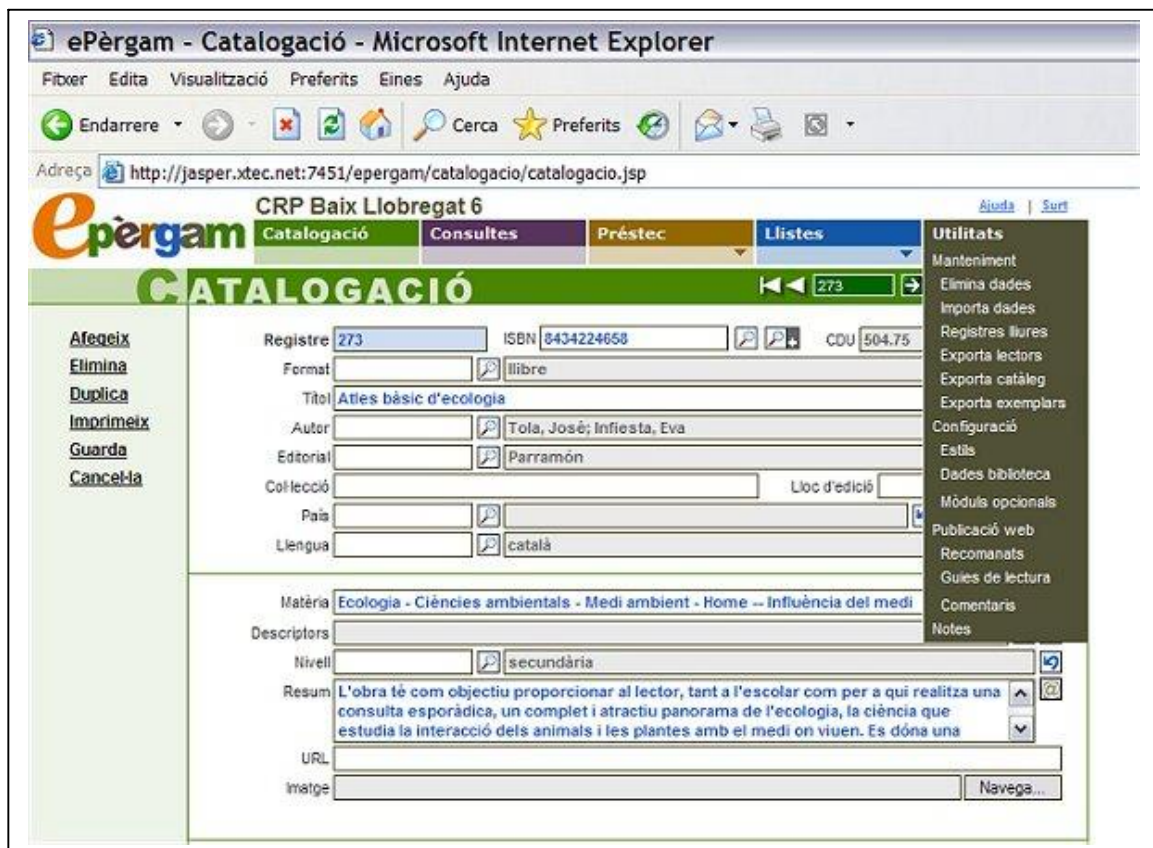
ePèrgam - Catalogació - Microsoft Internet Explorer

Fitxer Edita Visualització Preferits Eines Ajuda

Endarrere Cerca Preferits

Adreça http://jasper.xtec.net:7451/epergam/catalogacio/catalogacio.jsp

epèrgam CRP Baix Llobregat 6

Ajuda | Surt

Catalogació Consultes Préstec Llistes Utilitats

CATALOGACIÓ

273

Manteniment
Elimina dades
Importa dades
Registres lliures
Exporta lectors
Exporta catàleg
Exporta exemplars
Configuració
Estils
Dades biblioteca
Mòduls opcionals
Publicació web
Recomanats
Guies de lectura
Comentaris
Notes

Afegeix
Elimina
Duplica
Imprimeix
Guarda
Cancel·la

Registre 273 ISBN 8434224658 CDU 504.75
Format llibre
Títol Atles bàsic d'ecologia
Autor Tola, José; Infiesta, Eva
Editorial Parramón
Col·lecció Lloc d'edició
País
Llengua català

Matèria Ecologia - Ciències ambientals - Medi ambient - Home -- Influència del medi
Descriptors
Nivell secundària
Resum L'obra té com objectiu proporcionar al lector, tant a l'escolar com per a qui realitza una consulta esporàdica, un complet i atractiu panorama de l'ecologia, la ciència que estudia la interacció dels animals i les plantes amb el medi on viuen. Es dóna una
URL
Imatge Navega...